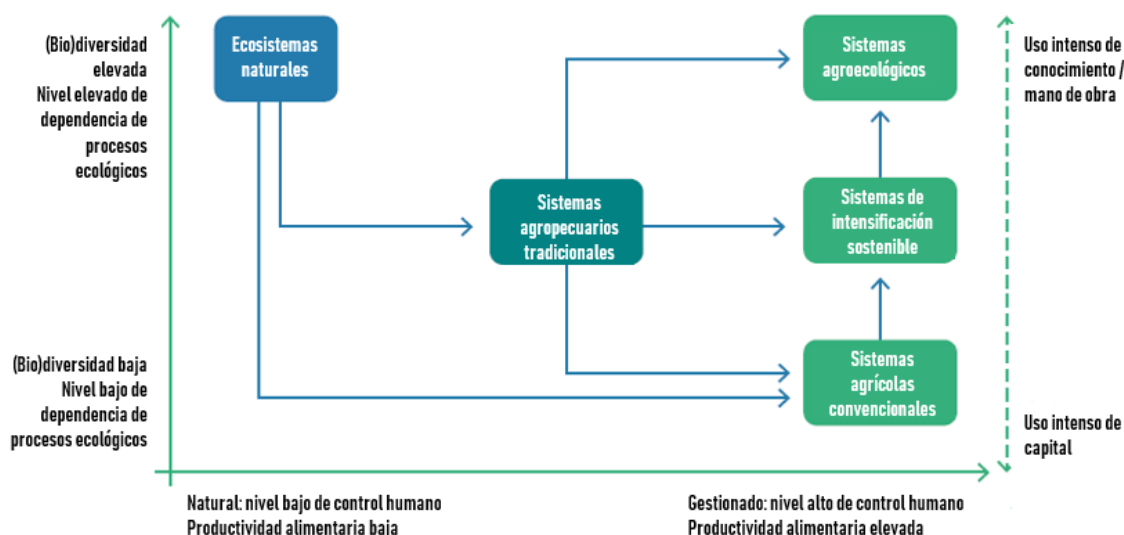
(Bio)diversidad elevada
Nivel elevado de dependencia de procesos ecológicos

Ecosistemas naturales

Sistemas agroecológicos

Uso intenso de conocimiento / mano de obra

Sistemas agropecuarios tradicionales

Sistemas de intensificación sostenible

(Bio)diversidad baja
Nivel bajo de dependencia de procesos ecológicos

Sistemas agrícolas convencionales

Uso intenso de capital

Natural: nivel bajo de control humano
Productividad alimentaria baia

Gestionado: nivel alto de control humano
Productividad alimentaria elevada